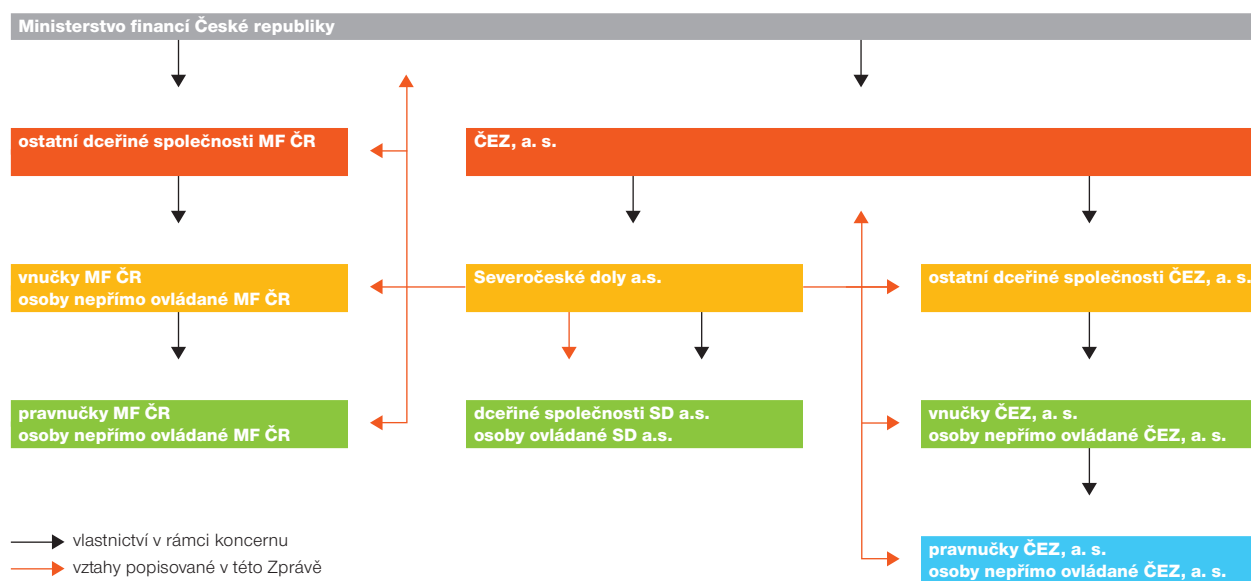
Ministerstvo financí České republiky

ostatní dceřiné společnosti MF ČR

ČEZ, a. s.

vnučky MF ČR
osoby nepřímo ovládané MF ČR

Severočeské doly a.s.

ostatní dceřiné společnosti ČEZ, a. s.

pravnučky MF ČR
osoby nepřímo ovládané MF ČR

dceřiné společnosti SD a.s.
osoby ovládané SD a.s.

vnučky ČEZ, a. s.
osoby nepřímo ovládané ČEZ, a. s.

pravnučky ČEZ, a. s.
osoby nepřímo ovládané ČEZ, a. s.

vlastnictví v rámci koncernu
vztahy popisované v této Zprávě